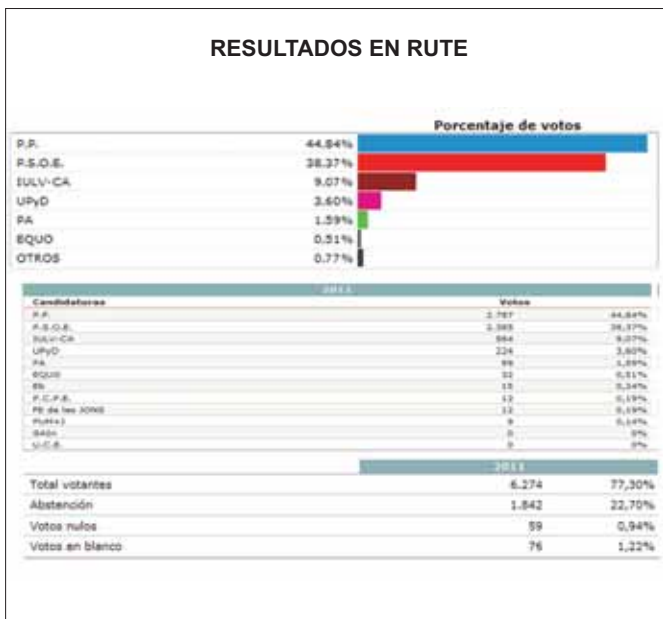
RESULTADOS EN RUTE

Porcentaje de votos

| | |
|---|---|
| P.P. | 44.84% |
| P.S.O.E. | 38.37% |
| IULV-CA | 9.07% |
| UPyD | 3.60% |
| PA | 1.59% |
| EQUO | 0.51% |
| OTROS | 0.77% |

2011

| Candidaturas | Votos | |
|---|---|---|
| P.P. | 2.787 | 44,84% |
| P.S.O.E. | 2.385 | 38,37% |
| IULV-CA | 564 | 9,07% |
| UPyD | 224 | 3,60% |
| PA | 99 | 1,59% |
| EQUO | 32 | 0,51% |
| Eb | 15 | 0,24% |
| P.C.P.E. | 12 | 0,19% |
| FE de las JONS | 12 | 0,19% |
| PUM+J | 9 | 0,14% |
| SAIn | 0 | 0% |
| U.C.E. | 0 | 0% |

| | 2011 | |
|---|---|---|
| Total votantes | 6.274 | 77,30% |
| Abstención | 1.842 | 22,70% |
| Votos nulos | 59 | 0,94% |
| Votos en blanco | 76 | 1,22% |